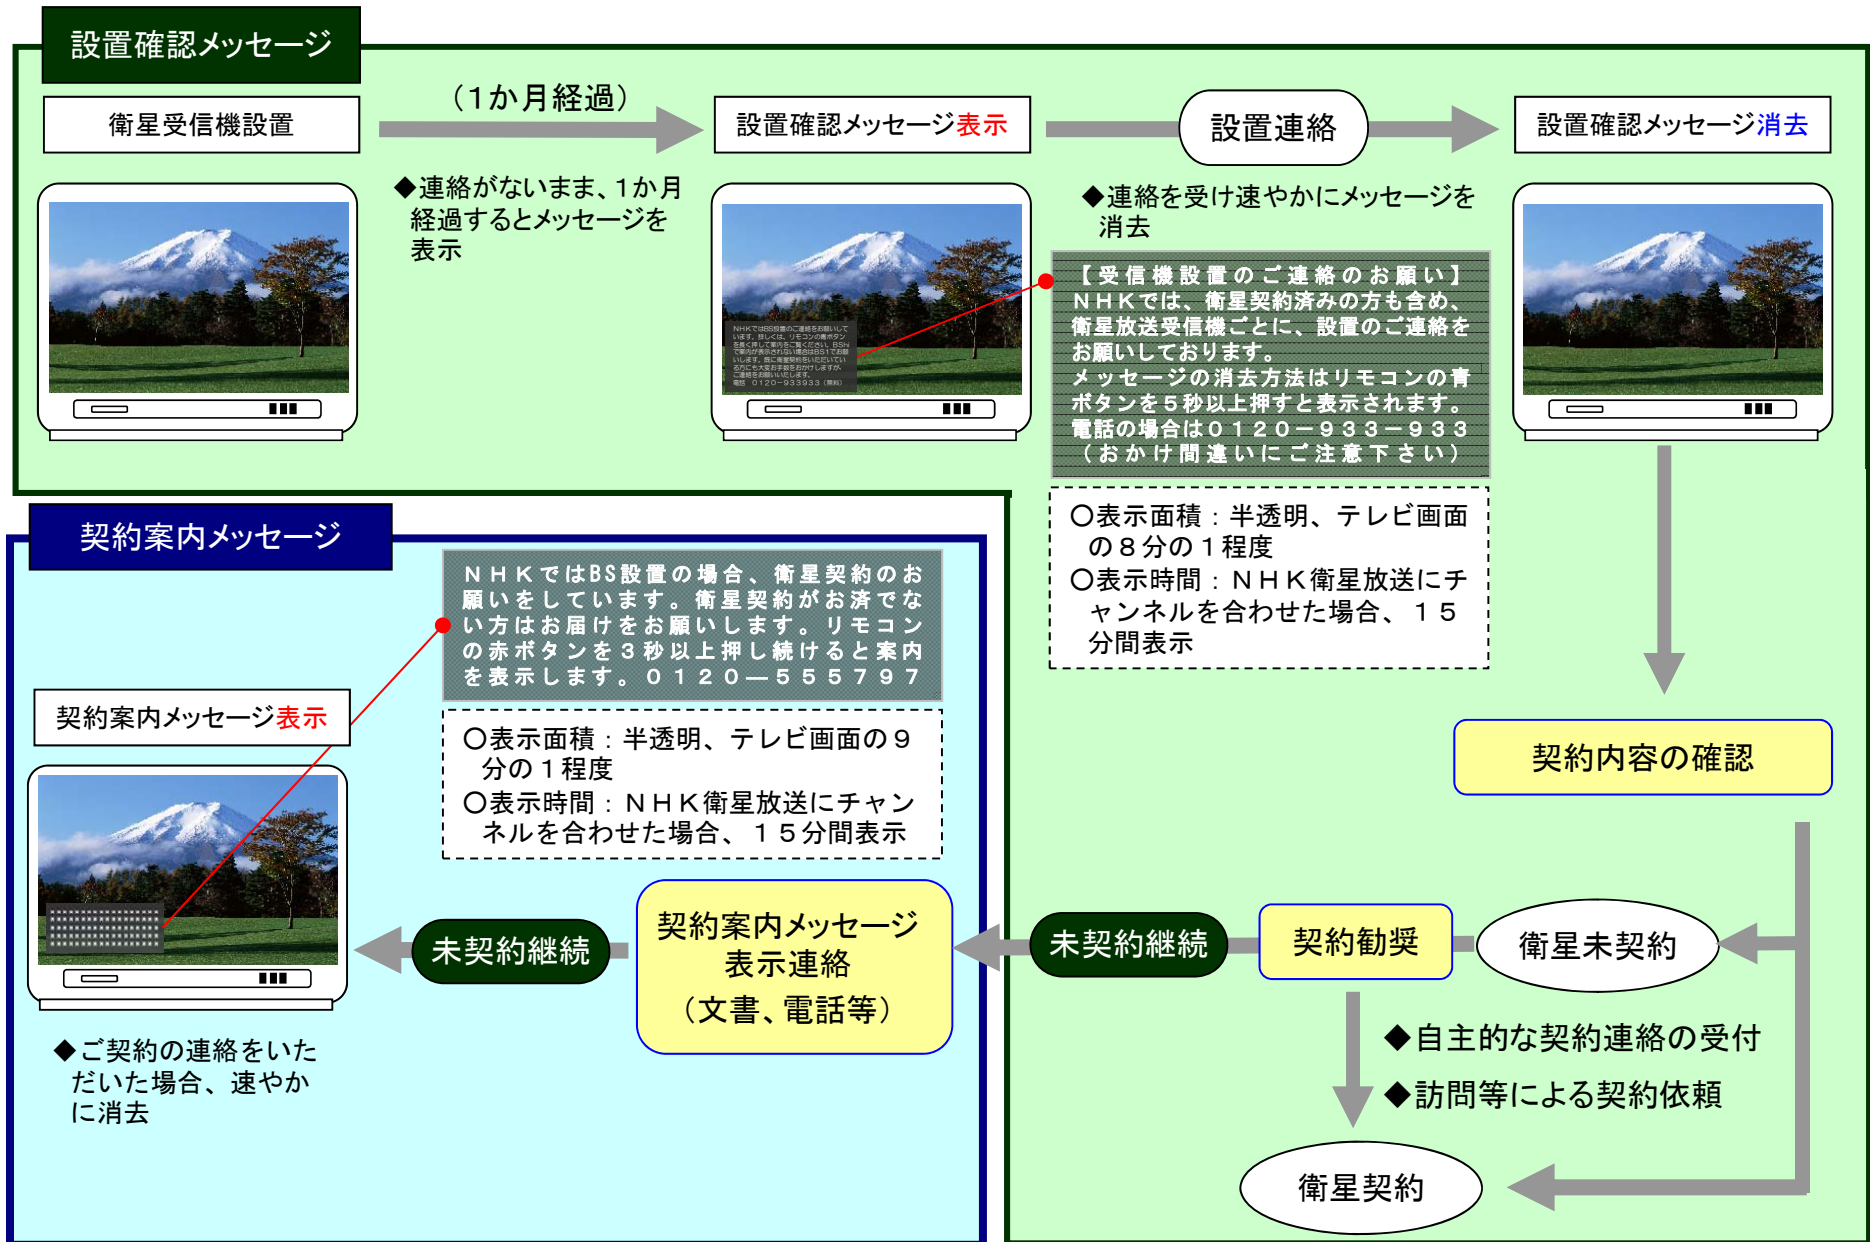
設置確認メッセージ

衛星受信機設置

（1か月経過）

◆連絡がないまま、1か月経過するとメッセージを表示

設置確認メッセージ表示

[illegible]

設置連絡

◆連絡を受け速やかにメッセージを消去

設置確認メッセージ消去

【受信機設置のご連絡のお願い】
ＮＨＫでは、衛星契約済みの方も含め、衛星放送受信機ごとに、設置のご連絡をお願いしております。
メッセージの消去方法はリモコンの青ボタンを５秒以上押すと表示されます。
電話の場合は０１２０－９３３－９３３
（おかけ間違いにご注意下さい）

○表示面積：半透明、テレビ画面の８分の１程度
○表示時間：ＮＨＫ衛星放送にチャンネルを合わせた場合、１５分間表示

契約案内メッセージ

ＮＨＫではBS設置の場合、衛星契約のお願いをしています。衛星契約がお済でない方はお届けをお願いします。リモコンの赤ボタンを３秒以上押し続けると案内を表示します。０１２０―５５５７９７

契約案内メッセージ表示

○表示面積：半透明、テレビ画面の９分の１程度
○表示時間：ＮＨＫ衛星放送にチャンネルを合わせた場合、１５分間表示

契約内容の確認

◆ご契約の連絡をいただいた場合、速やかに消去

未契約継続

契約案内メッセージ
表示連絡
（文書、電話等）

未契約継続

契約勧奨

衛星未契約

◆自主的な契約連絡の受付
◆訪問等による契約依頼

衛星契約